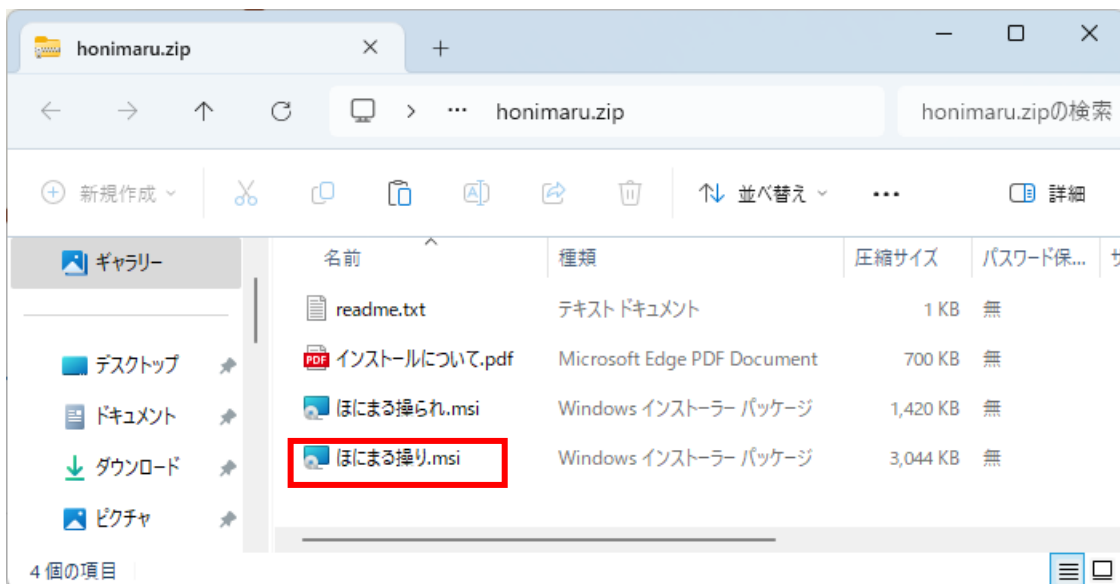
honimaru.zip

honimaru.zip

honimaru.zipの検索

新規作成

並べ替え

...

詳細

ギャラリー

デスクトップ

ドキュメント

ダウンロード

ピクチャ

| 名前 | 種類 | 圧縮サイズ | パスワード保... |
|---|---|---|---|
| readme.txt | テキスト ドキュメント | 1 KB | 無 |
| インストールについて.pdf | Microsoft Edge PDF Document | 700 KB | 無 |
| ほにまる操られ.msi | Windows インストーラー パッケージ | 1,420 KB | 無 |
| ほにまる操り.msi | Windows インストーラー パッケージ | 3,044 KB | 無 |

4 個の項目